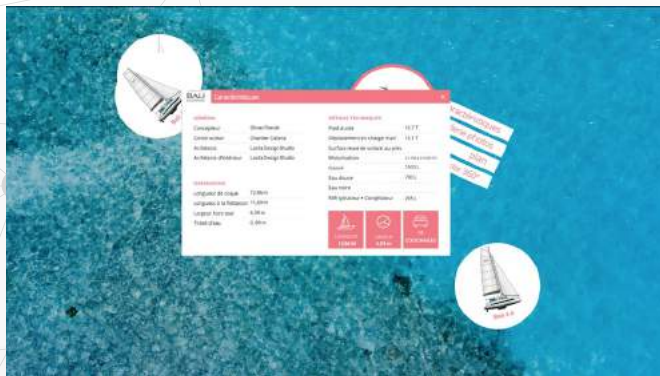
BALI

Caractéristiques

GÉNÉRAL

Concepteur | Olivier Poncin
Constructeur | Chantier Catana
Architecte | Lasta Design Studio
Architecte d'intérieur | Lasta Design Studio

DIMENSIONS

Longueur de coque | 12,80 m
Longueur à la flottaison | 11,84 m
Largeur hors tout | 6,98 m
Tirant d'eau | 0,99 m

DÉTAILS TECHNIQUES

Poids à vide | 12,7 T
Déplacement en charge maxi | 14,7 T
Surface maxi de voilure au près |
Motorisation | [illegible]
Gasoil | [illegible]
Eau douce | 790 L
Eau noire |
Nbr lyconaux • Couplioteur | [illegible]

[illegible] 12,80 m | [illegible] 6,98 m | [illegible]

caractéristiques

Bali 4.4